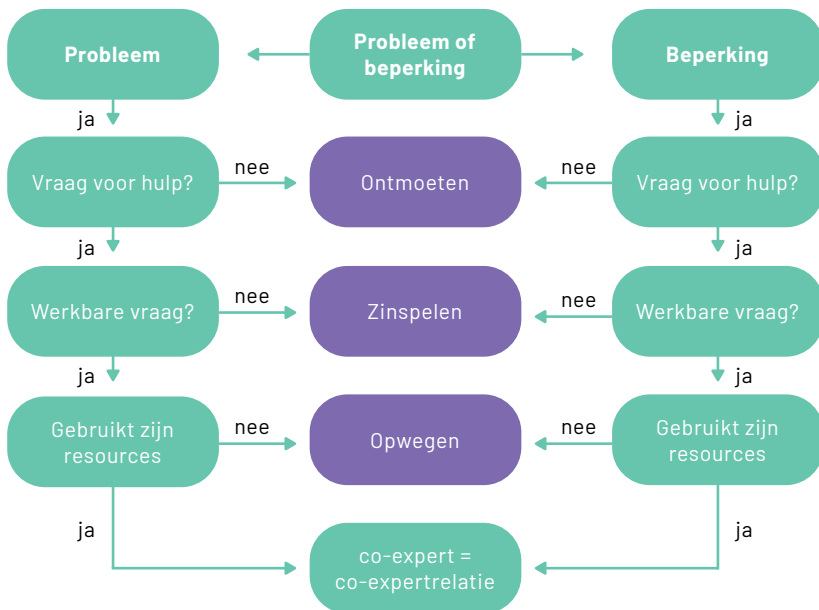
Probleem

Probleem of beperking

Beperking

ja

ja

Vraag voor hulp?

nee

Ontmoeten

nee

Vraag voor hulp?

ja

ja

Werkbare vraag?

nee

Zinspelen

nee

Werkbare vraag?

ja

ja

Gebruikt zijn resources

nee

Opwegen

nee

Gebruikt zijn resources

ja

co-expert = co-expertrelatie

ja